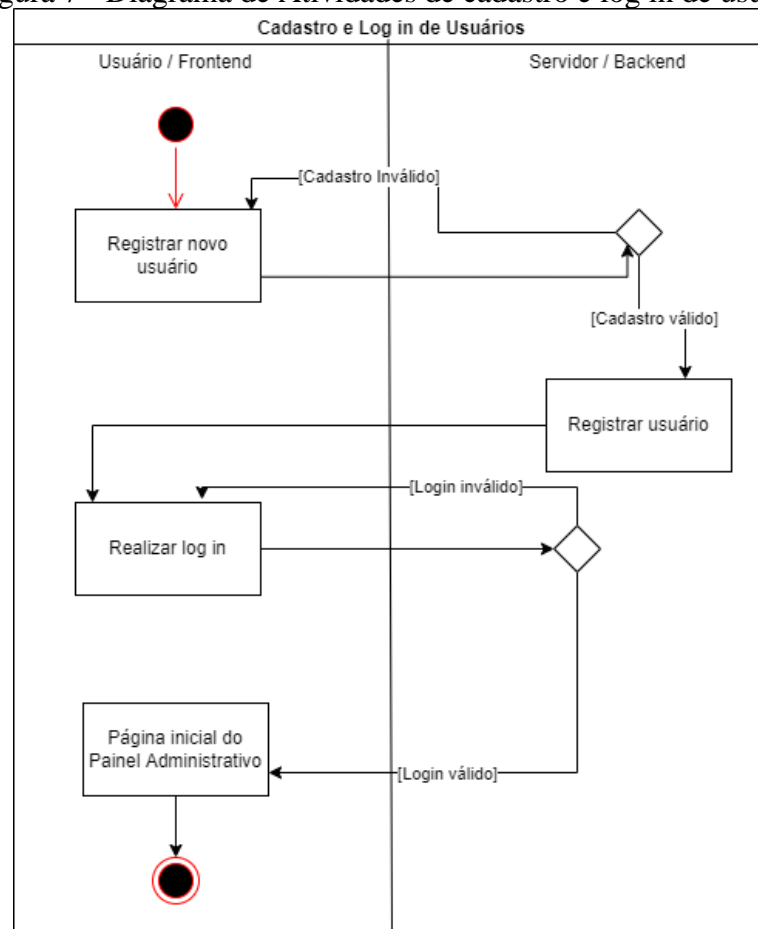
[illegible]gura 7 – Diagrama de Atividades de cadastro e log in de us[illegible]

Cadastro e Log in de Usuários

Usuário / Frontend

Servidor / Backend

[Cadastro Inválido]

Registrar novo usuário

[Cadastro válido]

Registrar usuário

[Login inválido]

Realizar log in

Página inicial do Painel Administrativo

[Login válido]